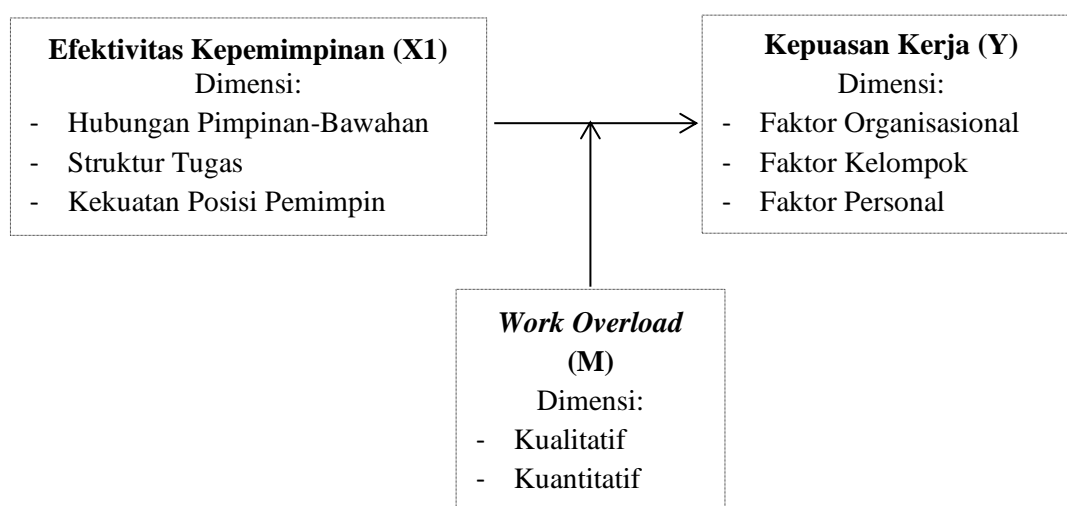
**Efektivitas Kepemimpinan (X1)**
Dimensi:
- Hubungan Pimpinan-Bawahan
- Struktur Tugas
- Kekuatan Posisi Pemimpin

**Kepuasan Kerja (Y)**
Dimensi:
- Faktor Organisasional
- Faktor Kelompok
- Faktor Personal

***Work Overload* (M)**
Dimensi:
- Kualitatif
- Kuantitatif